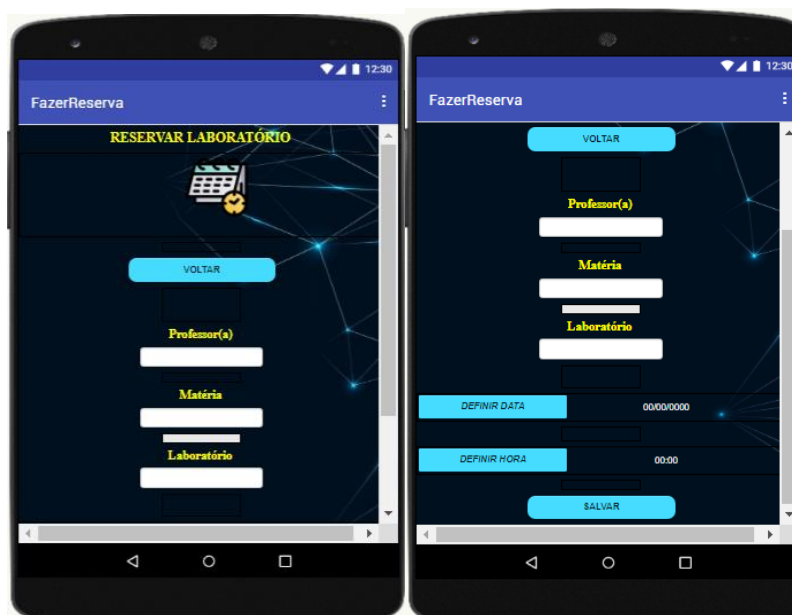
12:30

FazerReserva

RESERVAR LABORATÓRIO

VOLTAR

Professor(a)

Matéria

Laboratório

12:30

FazerReserva

VOLTAR

Professor(a)

Matéria

Laboratório

DEFINIR DATA

00/00/0000

DEFINIR HORA

00:00

SALVAR